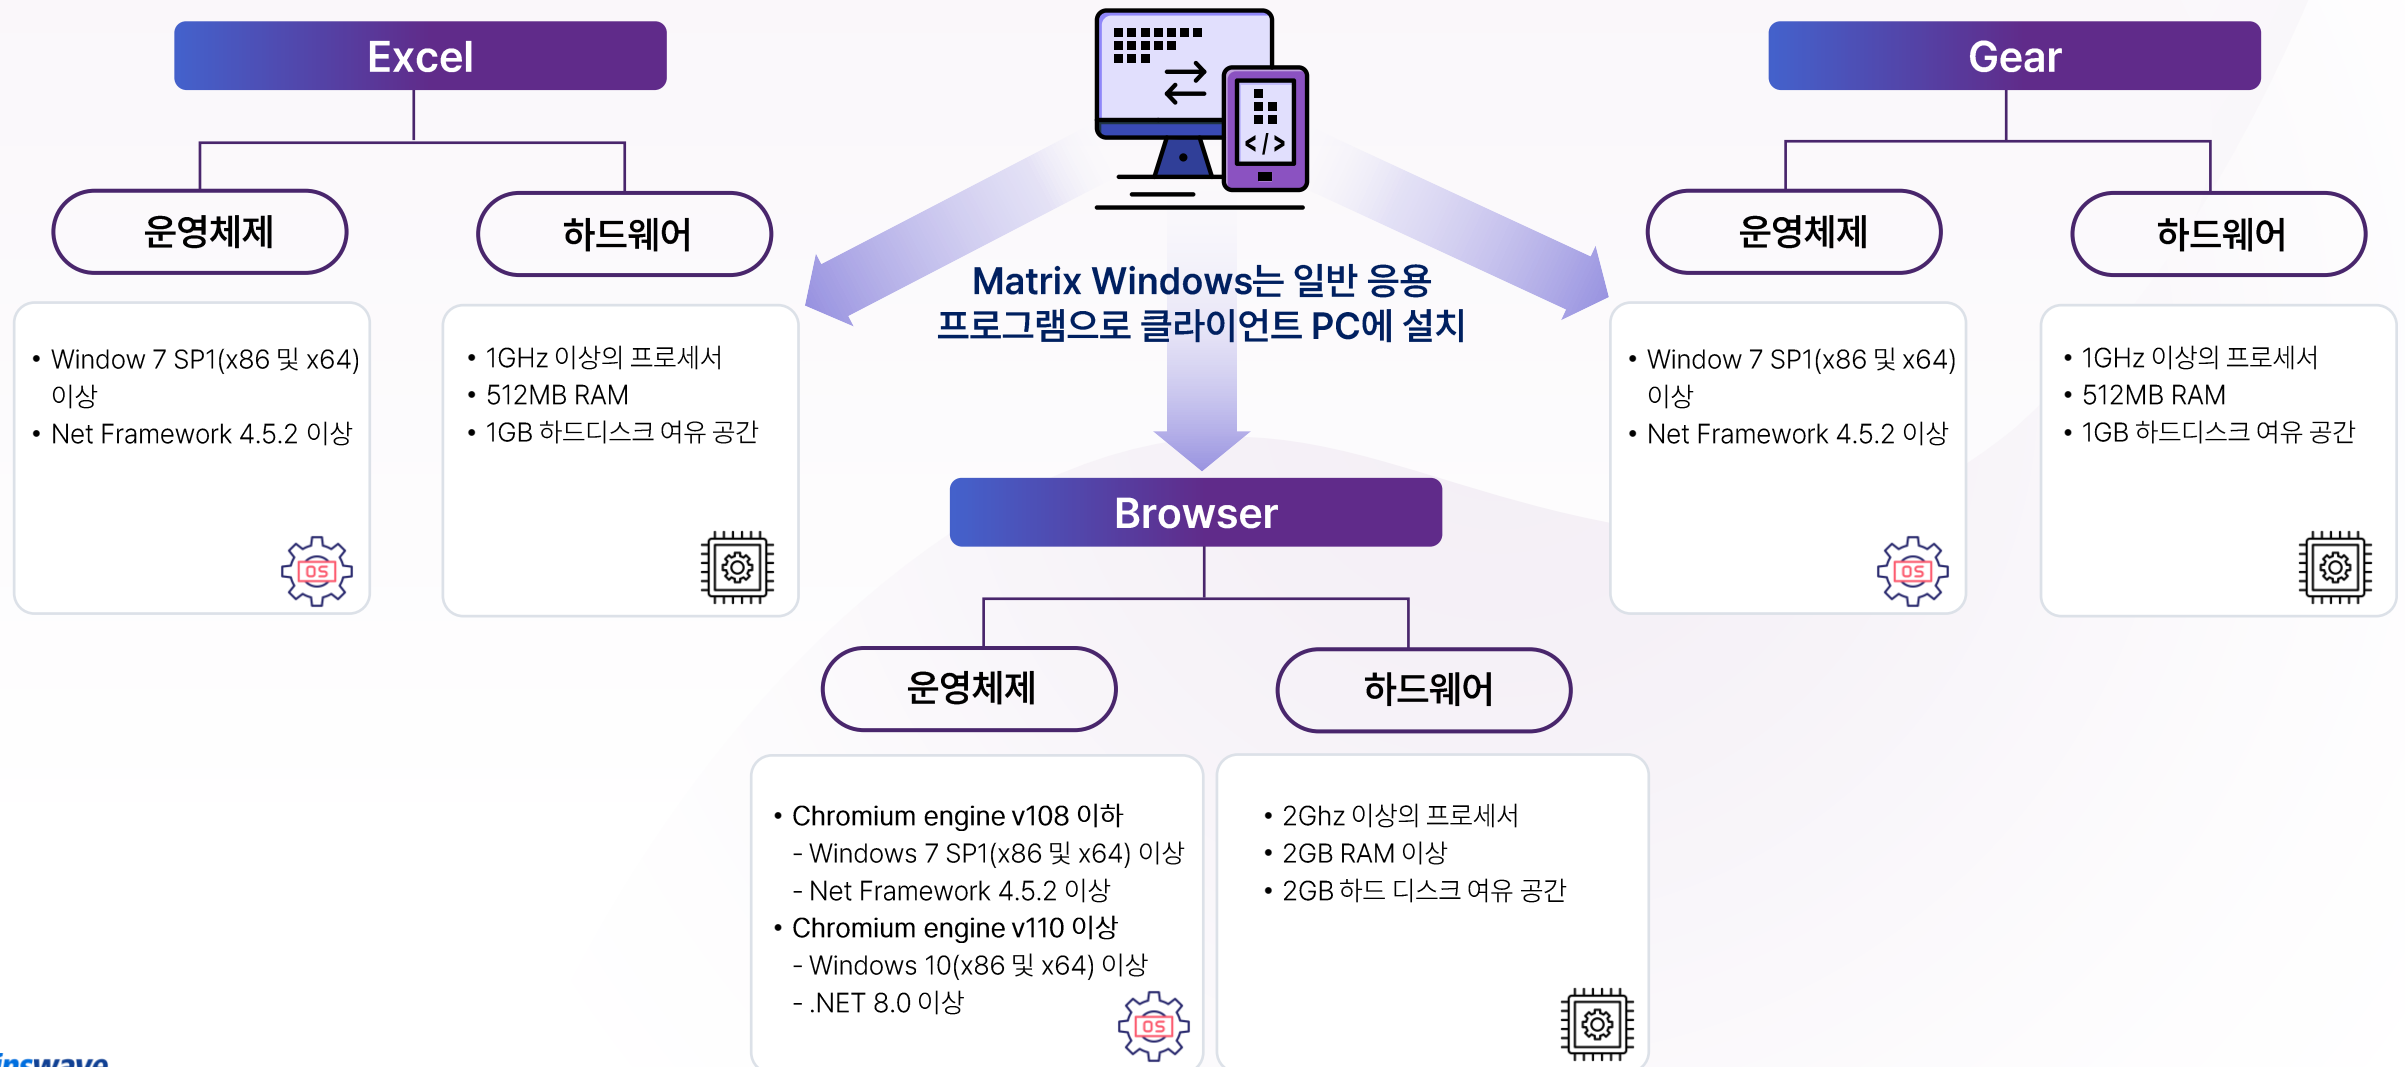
Excel

운영체제

하드웨어

• Window 7 SP1(x86 및 x64) 이상
• Net Framework 4.5.2 이상

OS

• 1GHz 이상의 프로세서
• 512MB RAM
• 1GB 하드디스크 여유 공간

</>

Matrix Windows는 일반 응용 프로그램으로 클라이언트 PC에 설치

Gear

운영체제

하드웨어

• Window 7 SP1(x86 및 x64) 이상
• Net Framework 4.5.2 이상

OS

• 1GHz 이상의 프로세서
• 512MB RAM
• 1GB 하드디스크 여유 공간

Browser

운영체제

하드웨어

• Chromium engine v108 이하
- Windows 7 SP1(x86 및 x64) 이상
- Net Framework 4.5.2 이상
• Chromium engine v110 이상
- Windows 10(x86 및 x64) 이상
- .NET 8.0 이상

OS

• 2Ghz 이상의 프로세서
• 2GB RAM 이상
• 2GB 하드 디스크 여유 공간

inswave